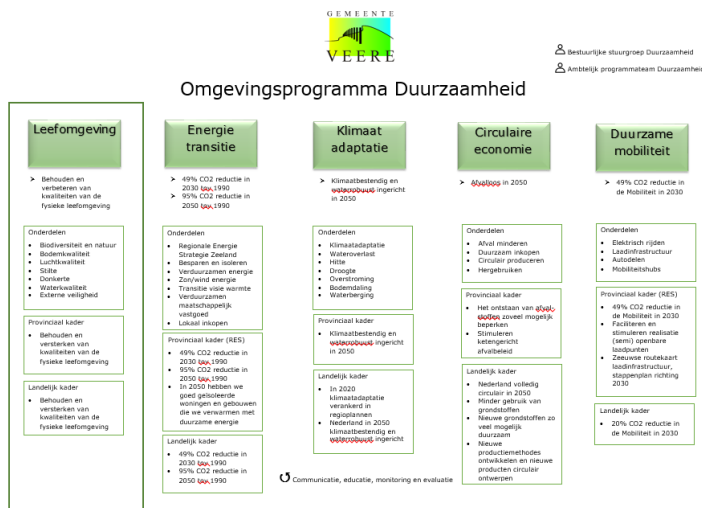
GEMEENTE VEERE

Bestuurlijke stuurgroep Duurzaamheid
Ambtelijk programmateam Duurzaamheid

Omgevingsprogramma Duurzaamheid

Leefomgeving

Behouden en verbeteren van kwaliteiten van de fysieke leefomgeving

Onderdelen
- Biodiversiteit en natuur
- Bodemkwaliteit
- Luchtkwaliteit
- Stilte
- Donkerte
- Waterkwaliteit
- Externe veiligheid

Provinciaal kader
- Behouden en versterken van kwaliteiten van de fysieke leefomgeving

Landelijk kader
- Behouden en versterken van kwaliteiten van de fysieke leefomgeving

Energie transitie

- 49% CO2 reductie in 2030 tov 1990
- 95% CO2 reductie in 2050 tov 1990

Onderdelen
- Regionale Energie Strategie Zeeland
- Besparen en isoleren
- Verduurzamen energie
- Zon/wind energie
- Transitie visie warmte
- Verduurzamen maatschappelijk vastgoed
- Lokaal inkopen

Provinciaal kader (RES)
- 49% CO2 reductie in 2030 tov 1990
- 95% CO2 reductie in 2050 tov 1990
- In 2050 hebben we goed geïsoleerde woningen en gebouwen die we verwarmen met duurzame energie

Landelijk kader
- 49% CO2 reductie in 2030 tov 1990
- 95% CO2 reductie in 2050 tov 1990

Klimaat adaptatie

- Klimaatbestendig en waterrobuust ingericht in 2050

Onderdelen
- Klimaatadaptatie
- Wateroverlast
- Hitte
- Droogte
- Overstroming
- Bodemdaling
- Waterberging

Provinciaal kader
- Klimaatbestendig en waterrobuust ingericht in 2050

Landelijk kader
- In 2020 klimaatadaptatie verankerd in regioplannen
- Nederland in 2050 klimaatbestendig en waterrobuust ingericht

Circulaire economie

- Afvalloos in 2050

Onderdelen
- Afval minderen
- Duurzaam inkopen
- Circulair produceren
- Hergebruiken

Provinciaal kader
- Het ontstaan van afvalstoffen zoveel mogelijk beperken
- Stimuleren ketengericht afvalbeleid

Landelijk kader
- Nederland volledig circulair in 2050
- Minder gebruik van grondstoffen
- Nieuwe grondstoffen zo veel mogelijk duurzaam
- Nieuwe productiemethodes ontwikkelen en nieuwe producten circulair ontwerpen

Duurzame mobiliteit

- 49% CO2 reductie in de Mobiliteit in 2030

Onderdelen
- Elektrisch rijden
- Laadinfrastructuur
- Autodelen
- Mobiliteitshubs

Provinciaal kader (RES)
- 49% CO2 reductie in de Mobiliteit in 2030
- Faciliteren en stimuleren realisatie (semi) openbare laadpunten
- Zeeuwse routekaart laadinfrastructuur, stappenplan richting 2030

Landelijk kader
- 20% CO2 reductie in de Mobiliteit in 2030

Communicatie, educatie, monitoring en evaluatie